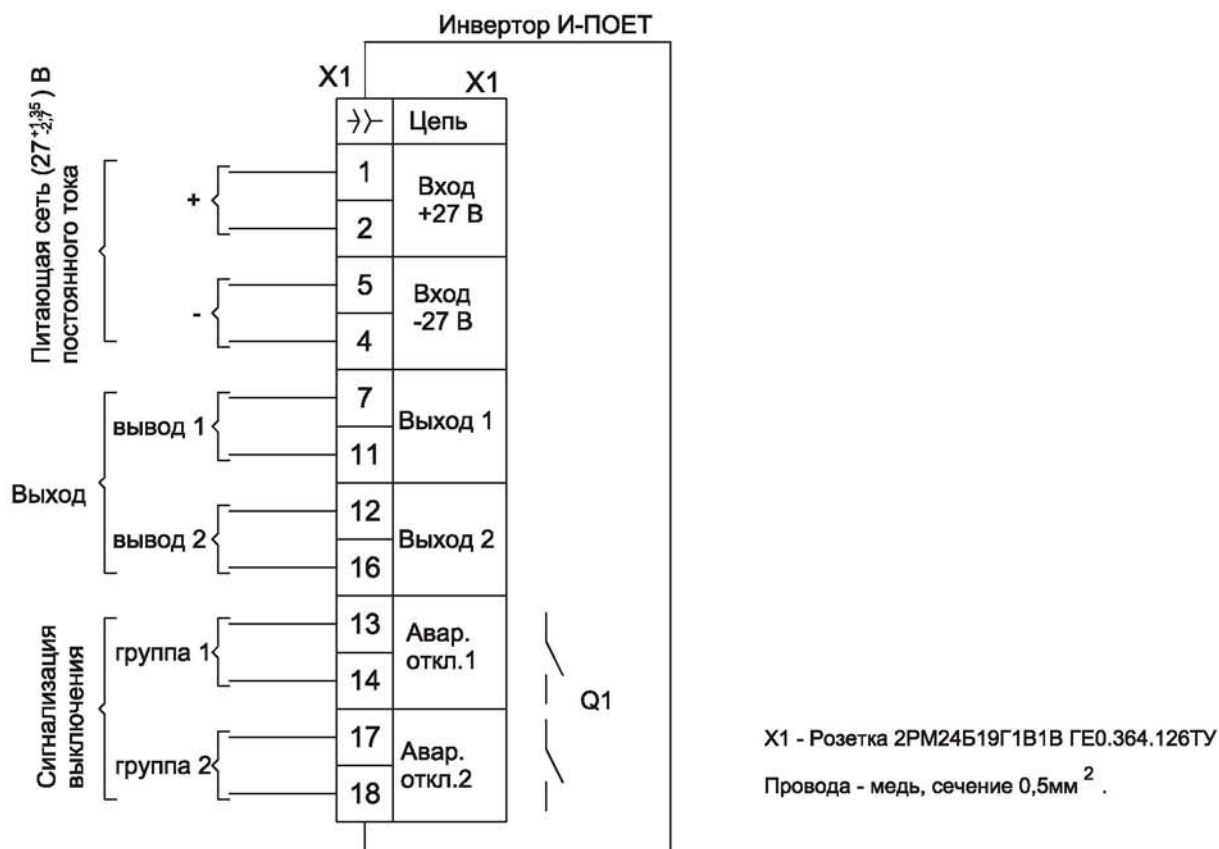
Инвертор И-ПОЕТ

X1

X1

| $\rightarrow\!\succ$ | Цепь |
|---|---|
| 1 | Вход +27 В |
| 2 | |
| 5 | Вход -27 В |
| 4 | |
| 7 | Выход 1 |
| 11 | |
| 12 | Выход 2 |
| 16 | |
| 13 | Авар. откл.1 |
| 14 | |
| 17 | Авар. откл.2 |
| 18 | |

Питающая сеть $(27^{+1,35}_{-2,7})$ В постоянного тока

+

-

Выход

вывод 1

вывод 2

Сигнализация выключения

группа 1

группа 2

Q1

X1 - Розетка 2РМ24Б19Г1В1В ГЕ0.364.126ТУ

Провода - медь, сечение 0,5мм $^2$ .